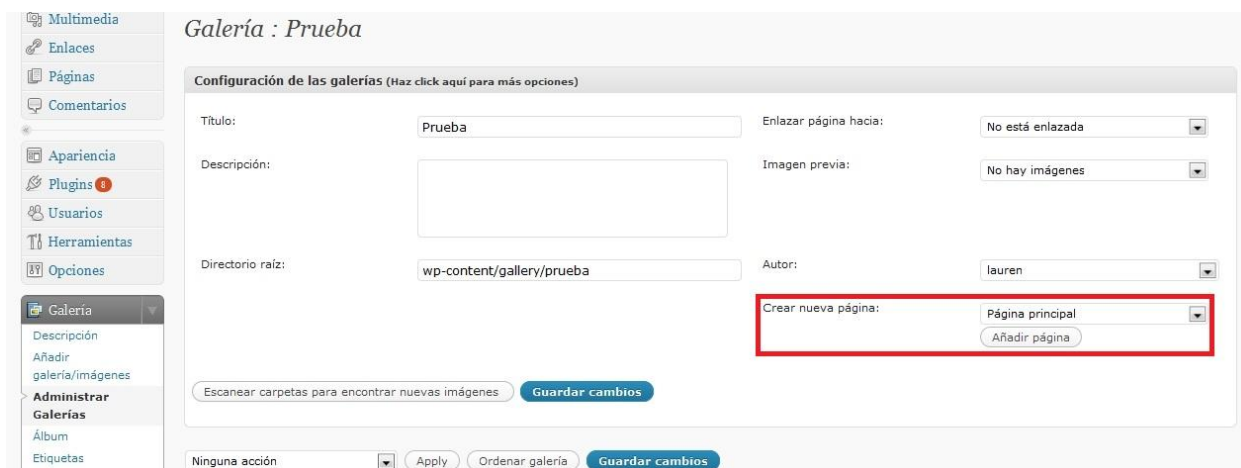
Multimedia
Enlaces
Páginas
Comentarios
Apariencia
Plugins 8
Usuarios
Herramientas
Opciones
Galería
Descripción
Añadir galería/imágenes
Administrar Galerías
Álbum
Etiquetas

Galería : Prueba

Configuración de las galerías (Haz click aquí para más opciones)

Título: Prueba
Descripción:
Directorio raíz: wp-content/gallery/prueba

Enlazar página hacia: No está enlazada
Imagen previa: No hay imágenes
Autor: lauren
Crear nueva página: Página principal
Añadir página

Escanear carpetas para encontrar nuevas imágenes
Guardar cambios

Ninguna acción
Apply
Ordenar galería
Guardar cambios